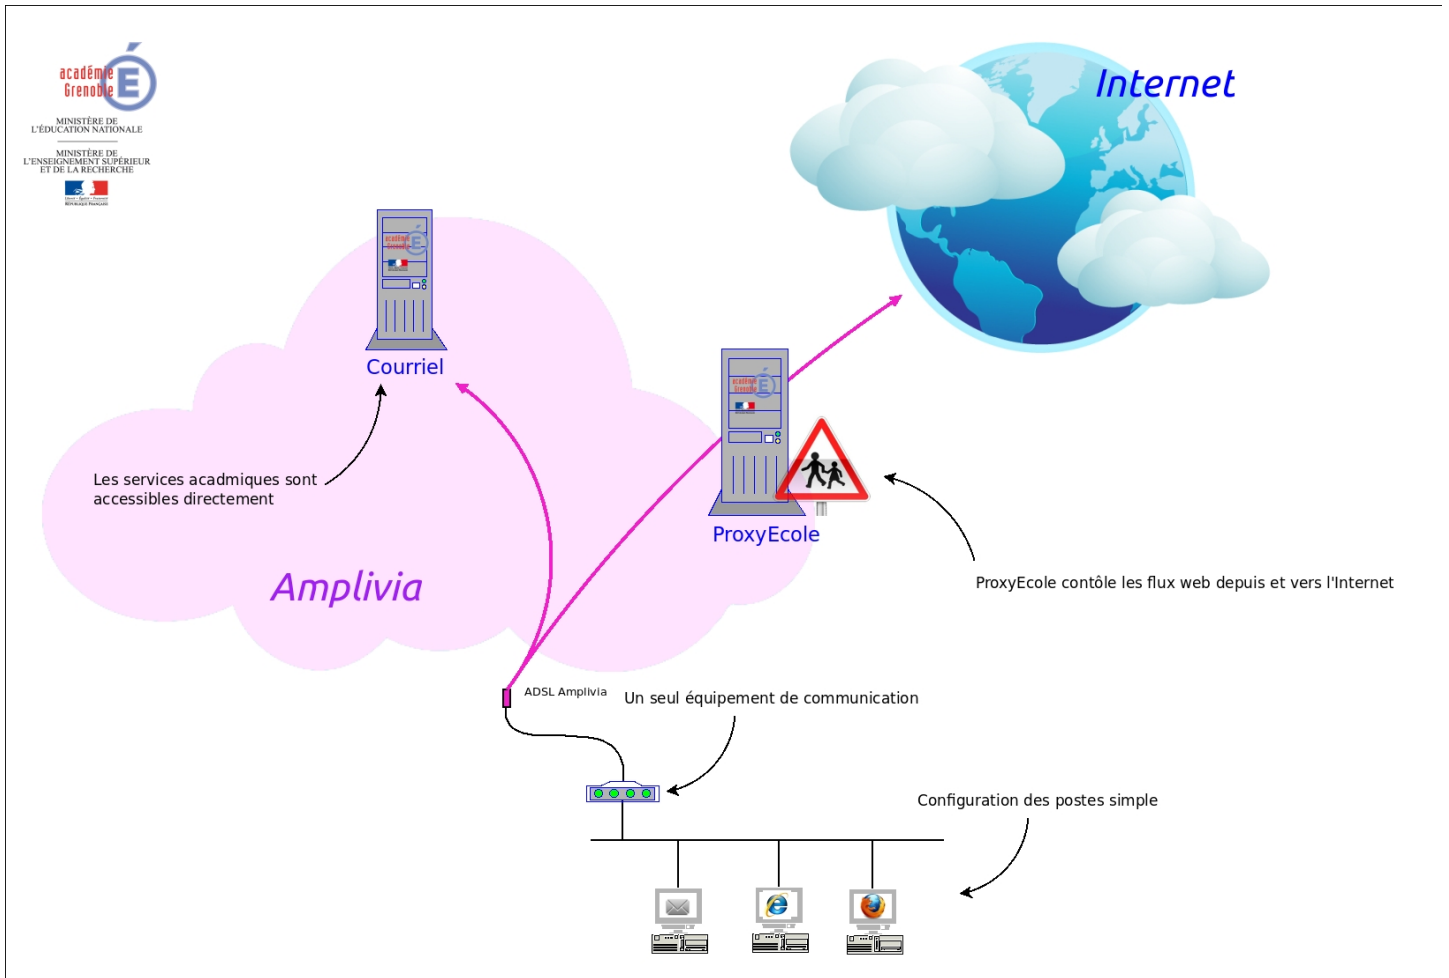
académie Grenoble
MINISTÈRE DE L'ÉDUCATION NATIONALE
MINISTÈRE DE L'ENSEIGNEMENT SUPÉRIEUR ET DE LA RECHERCHE

Internet

Courriel

Les services acadmiques sont accessibles directement

ProxyEcole

ProxyEcole contôle les flux web depuis et vers l'Internet

Amplivia

ADSL Amplivia

Un seul équipement de communication

Configuration des postes simple